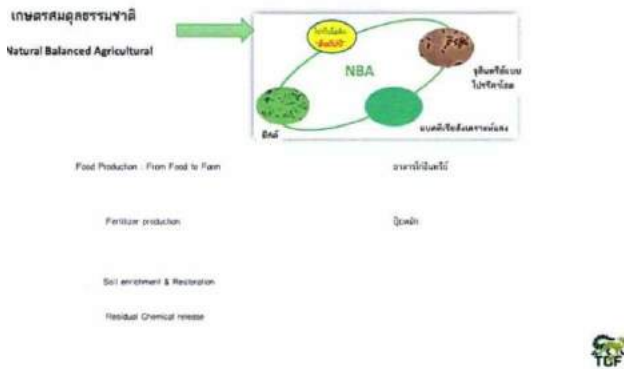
เกษตรสมดุลธรรมชาติ

Natural Balanced Agricultural

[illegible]

NBA

จุลินทรีย์แบบโปรไบโอติก

ยีสต์

แบคทีเรียสังเคราะห์แสง

Food Production : From Food to Farm

อาหารไร้สารเคมี

Fertilizer production

ปุ๋ยหมัก

Soil enrichment & Restoration

Residual Chemical release

TGF